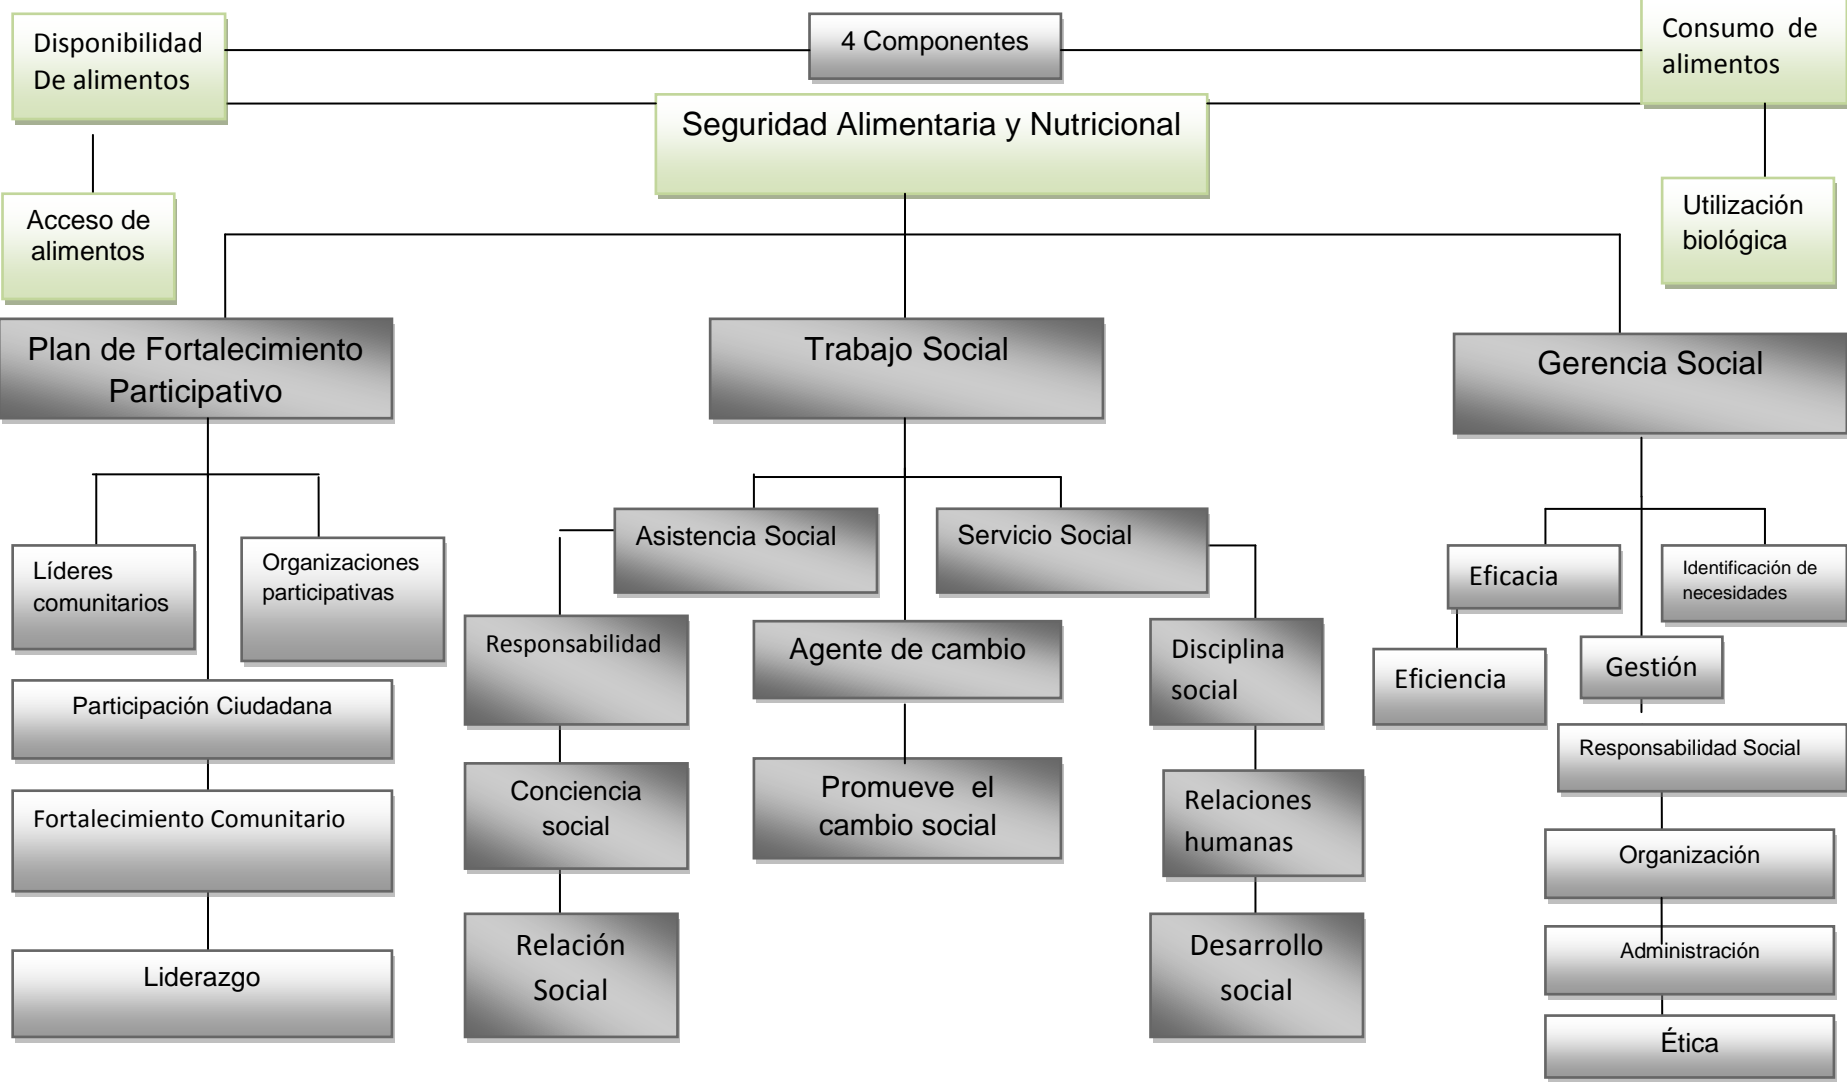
Disponibilidad De alimentos

4 Componentes

Consumo de alimentos

Seguridad Alimentaria y Nutricional

Acceso de alimentos

Utilización biológica

Plan de Fortalecimiento Participativo

Trabajo Social

Gerencia Social

Líderes comunitarios

Organizaciones participativas

Participación Ciudadana

Fortalecimiento Comunitario

Liderazgo

Asistencia Social

Servicio Social

Responsabilidad

Agente de cambio

Disciplina social

Conciencia social

Promueve el cambio social

Relaciones humanas

Relación Social

Desarrollo social

Eficacia

Identificación de necesidades

Eficiencia

Gestión

Responsabilidad Social

Organización

Administración

Ética